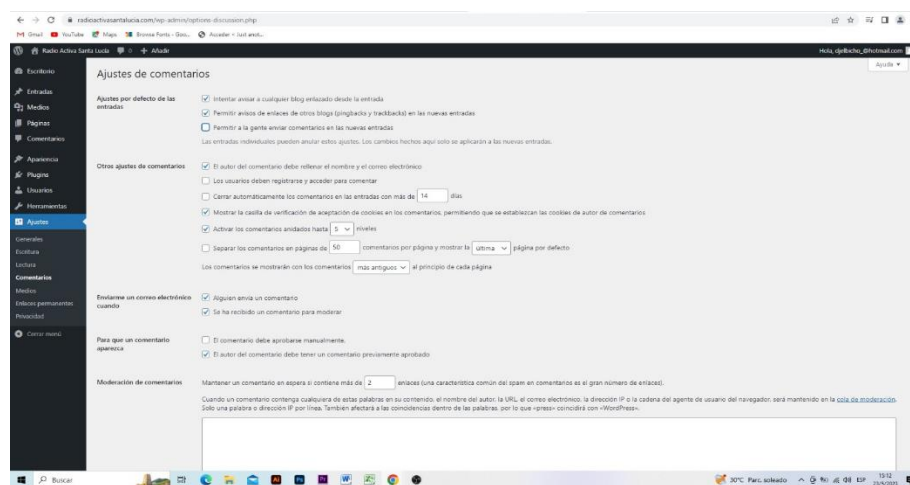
radioactivasantalucia.com/wp-admin/options-discussion.php

Gmail YouTube Maps Browse Fonts - Goo... Acceder ‹ Just anot...

Radio Activa Santa Lucía 0 + Añadir

Hola, djelbicho_@hotmail.com

Ayuda ▾

Escritorio
Entradas
Medios
Páginas
Comentarios
Apariencia
Plugins
Usuarios
Herramientas
Ajustes
Generales
Escritura
Lectura
Comentarios
Medios
Enlaces permanentes
Privacidad
Cerrar menú

Ajustes de comentarios

Ajustes por defecto de las entradas

Intentar avisar a cualquier blog enlazado desde la entrada

Permitir avisos de enlaces de otros blogs (pingbacks y trackbacks) en las nuevas entradas

Permitir a la gente enviar comentarios en las nuevas entradas

Las entradas individuales pueden anular estos ajustes. Los cambios hechos aquí solo se aplicarán a las nuevas entradas.

Otros ajustes de comentarios

El autor del comentario debe rellenar el nombre y el correo electrónico

Los usuarios deben registrarse y acceder para comentar

Cerrar automáticamente los comentarios en las entradas con más de 14 días

Mostrar la casilla de verificación de aceptación de cookies en los comentarios, permitiendo que se establezcan las cookies de autor de comentarios

Activar los comentarios anidados hasta 5 niveles

Separar los comentarios en páginas de 50 comentarios por página y mostrar la última página por defecto

Los comentarios se mostrarán con los comentarios más antiguos al principio de cada página

Enviarme un correo electrónico cuando

Alguien envía un comentario

Se ha recibido un comentario para moderar

Para que un comentario aparezca

El comentario debe aprobarse manualmente.

El autor del comentario debe tener un comentario previamente aprobado

Moderación de comentarios

Mantener un comentario en espera si contiene más de 2 enlaces (una característica común del spam en comentarios es el gran número de enlaces).

Cuando un comentario contenga cualquiera de estas palabras en su contenido, el nombre del autor, la URL, el correo electrónico, la dirección IP o la cadena del agente de usuario del navegador, será mantenido en la cola de moderación. Solo una palabra o dirección IP por línea. También afectará a las coincidencias dentro de las palabras, por lo que «press» coincidirá con «WordPress».

Buscar

30°C Parc. soleado ESP 13:12